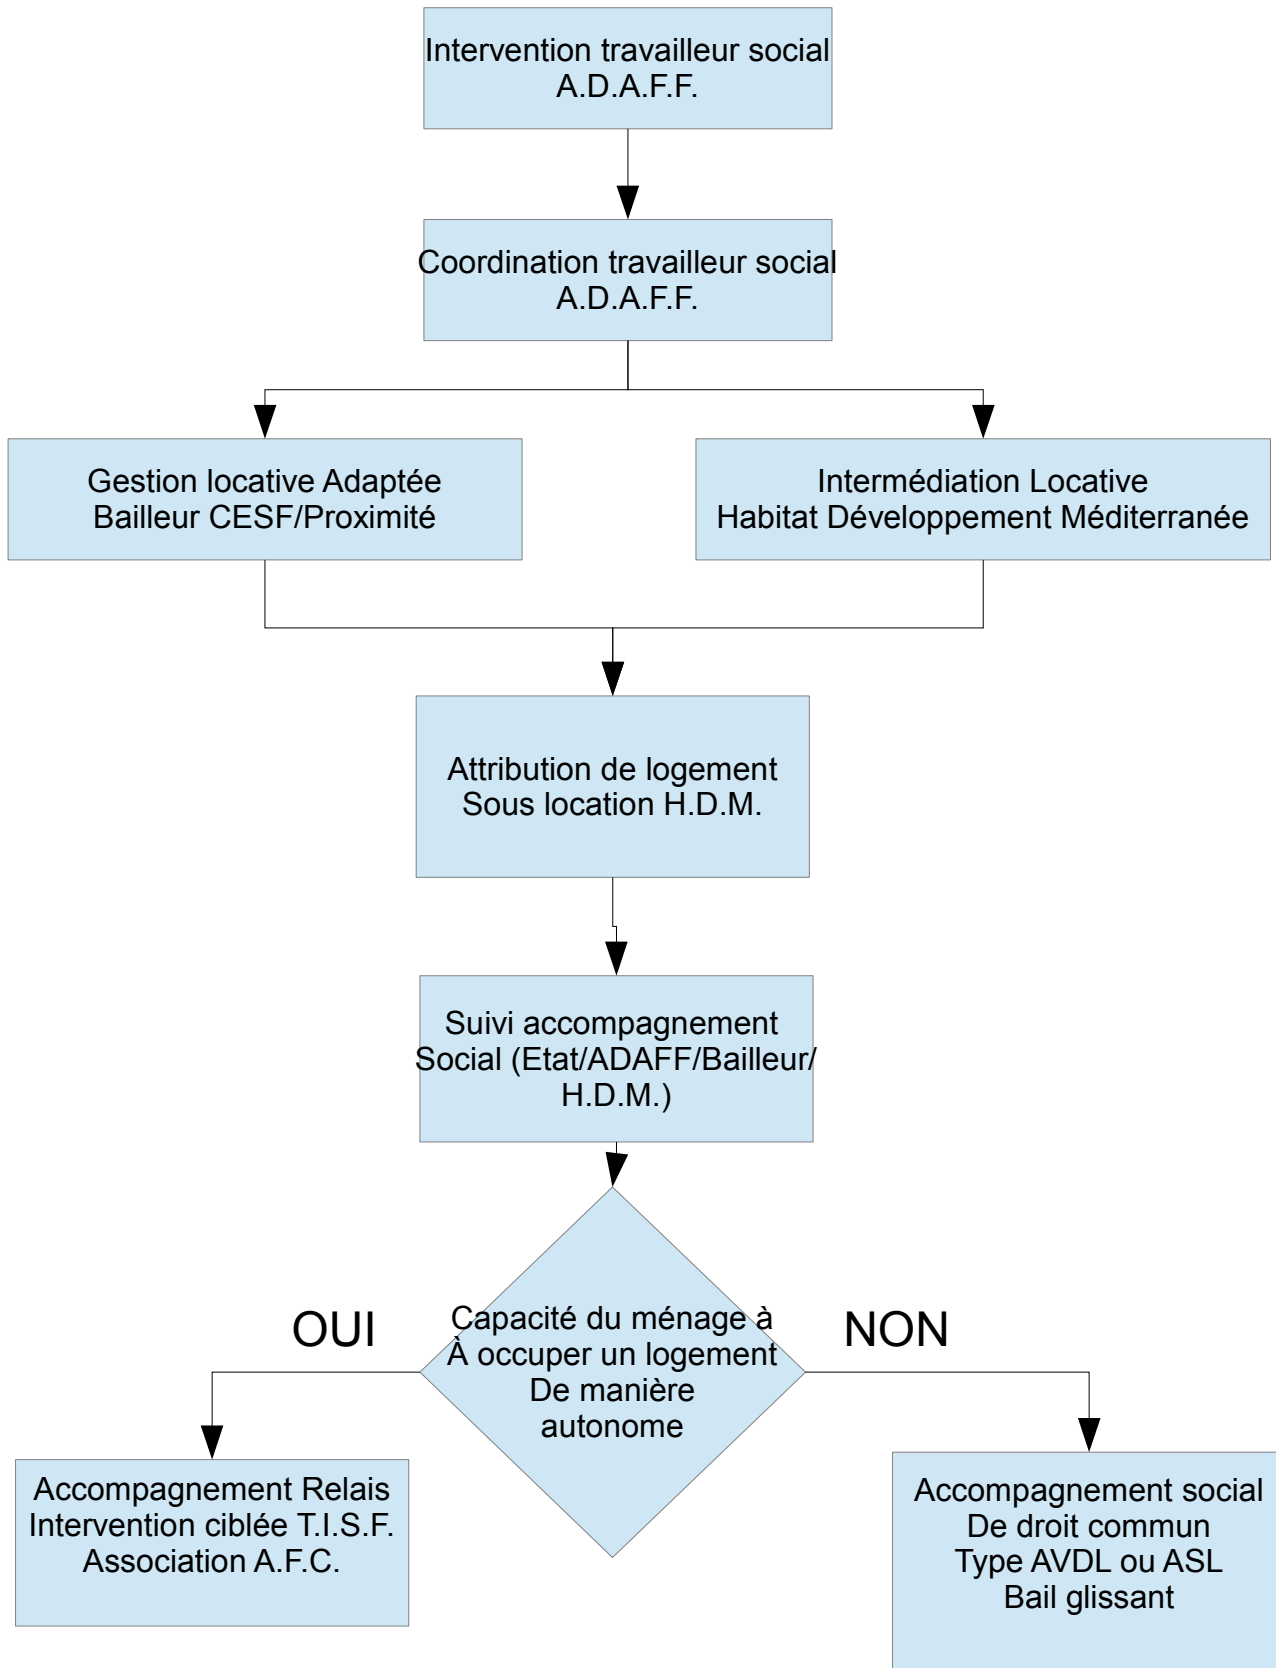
Intervention travailleur social
A.D.A.F.F.

Coordination travailleur social
A.D.A.F.F.

Gestion locative Adaptée
Bailleur CESF/Proximité

Intermédiation Locative
Habitat Développement Méditerranée

Attribution de logement
Sous location H.D.M.

Suivi accompagnement
Social (Etat/ADAFF/Bailleur/
H.D.M.)

OUI

Capacité du ménage à
À occuper un logement
De manière
autonome

NON

Accompagnement Relais
Intervention ciblée T.I.S.F.
Association A.F.C.

Accompagnement social
De droit commun
Type AVDL ou ASL
Bail glissant